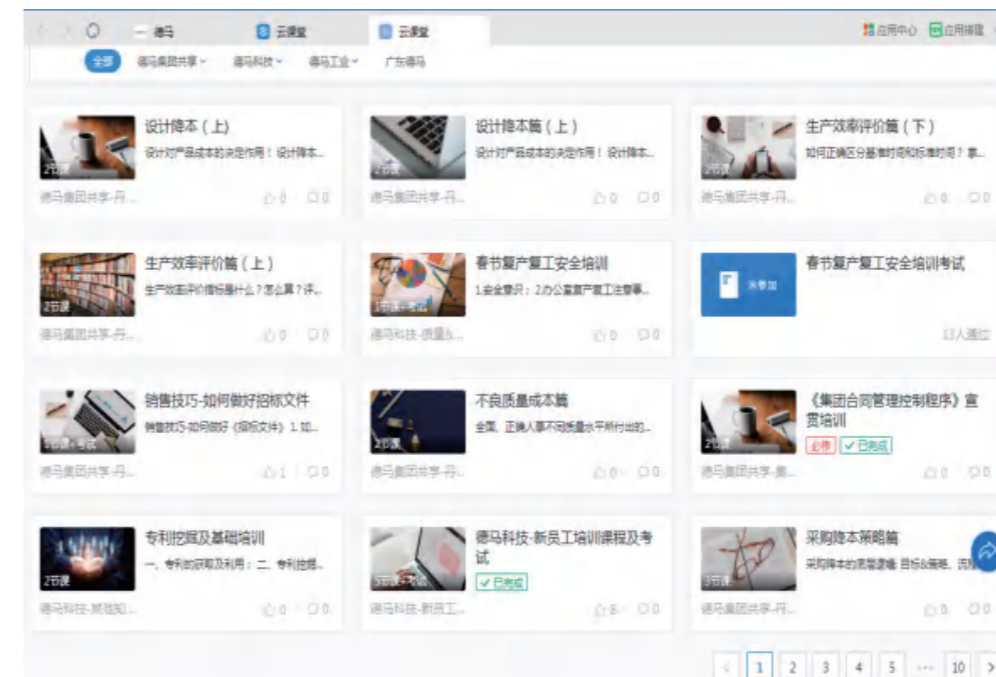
德马　云课堂　云课堂　应用中心　应用插屏

全部　德马集团共享　德马科技　德马工业　广东德马

设计降本（上）
设计对产品成本的决定作用！设计降本...
2节课
德马集团共享-丹...　0　0

设计降本篇（上）
设计对产品成本的决定作用！设计降本...
2节课
德马集团共享-丹...　0　0

生产效率评价篇（下）
如何正确区分基准时间和标准时间？事...
2节课
德马集团共享-丹...　0　0

生产效率评价篇（上）
生产效率评价指标是什么？怎么算？评...
2节课
德马集团共享-丹...　0　0

春节复产复工安全培训
1.安全意识；2.办公室复产复工注意事...
1节课+考试
德马科技-质量&...　0　0

春节复产复工安全培训考试
未参加
13人通过

销售技巧-如何做好招标文件
销售技巧-如何做好《招标文件》1.如...
5节课+考试
德马集团共享-丹...　1　0

不良质量成本篇
全面、正确人事不同质量水平所付出的...
2节课
德马集团共享-丹...　0　0

《集团合同管理控制程序》宣贯培训
必修　已完成
2节课
德马集团共享-集...　0　0

专利挖掘及基础培训
一、专利的获取及利用；二、专利挖掘...
2节课
德马科技-其他知...　0　0

德马科技-新员工培训课程及考试
已完成
5节课+考试
德马科技-新员工...　6　0

采购降本策略篇
采购降本的思维逻辑 目标&策略、识别...
3节课
德马集团共享-丹...　0　0

< 1 2 3 4 5 ··· 10 >